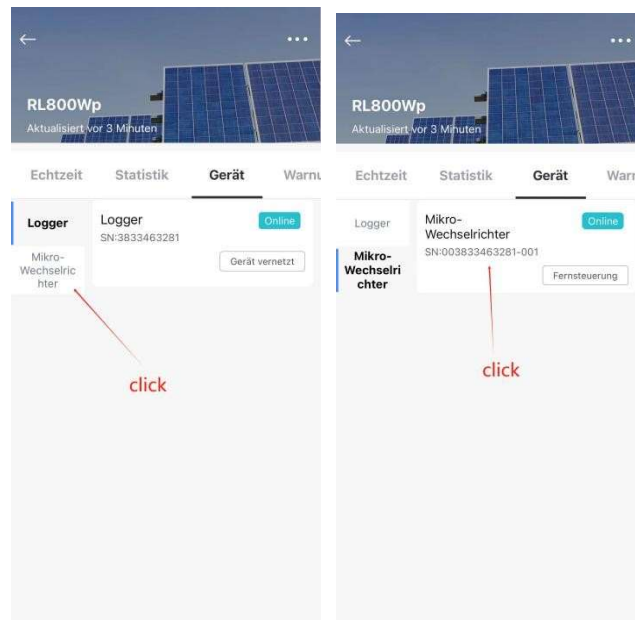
← ···

RL800Wp

Aktualisiert vor 3 Minuten

Echtzeit Statistik Gerät Warnu

Logger

Mikro-Wechselrichter

Logger

Online

SN:3833463281

Gerät vernetzt

click

← ···

RL800Wp

Aktualisiert vor 3 Minuten

Echtzeit Statistik Gerät Warn

Logger

Mikro-Wechselrichter

Mikro-Wechselrichter

Online

SN:003833463281-001

Fernsteuerung

click